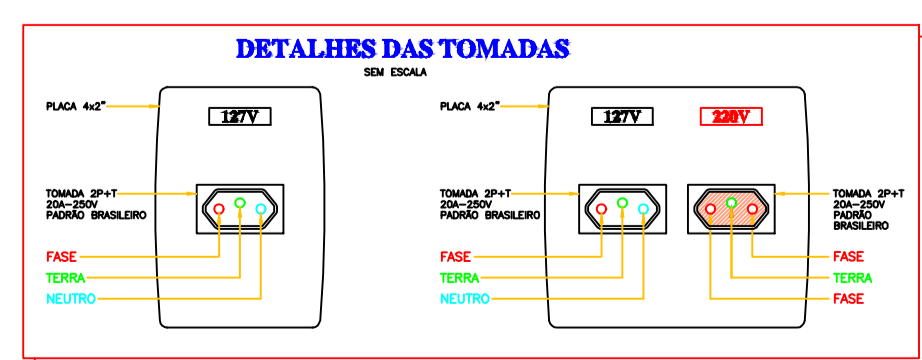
DETALHES DAS TOMADAS
SEM ESCALA

PLACA 4x2"
127V
TOMADA 2P+T
20A–250V
PADRÃO BRASILEIRO
FASE
TERRA
NEUTRO

PLACA 4x2"
127V
220V
TOMADA 2P+T
20A–250V
PADRÃO BRASILEIRO
TOMADA 2P+T
20A–250V
PADRÃO
BRASILEIRO
FASE
TERRA
NEUTRO
FASE
TERRA
FASE